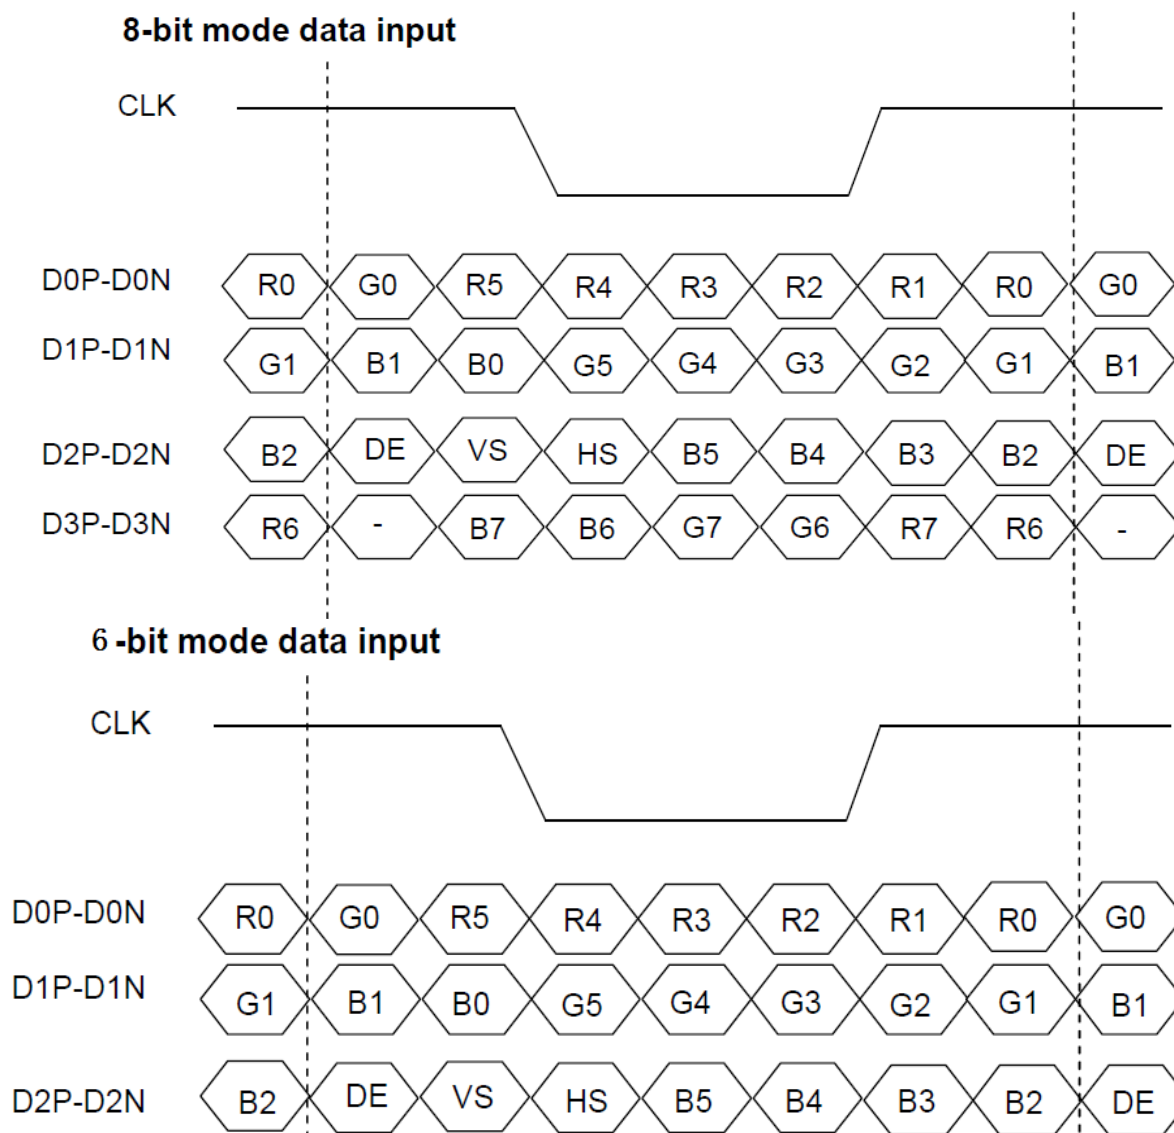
8-bit mode data input

CLK

D0P-D0N R0 G0 R5 R4 R3 R2 R1 R0 G0

D1P-D1N G1 B1 B0 G5 G4 G3 G2 G1 B1

D2P-D2N B2 DE VS HS B5 B4 B3 B2 DE

D3P-D3N R6 - B7 B6 G7 G6 R7 R6 -

6 -bit mode data input

CLK

D0P-D0N R0 G0 R5 R4 R3 R2 R1 R0 G0

D1P-D1N G1 B1 B0 G5 G4 G3 G2 G1 B1

D2P-D2N B2 DE VS HS B5 B4 B3 B2 DE